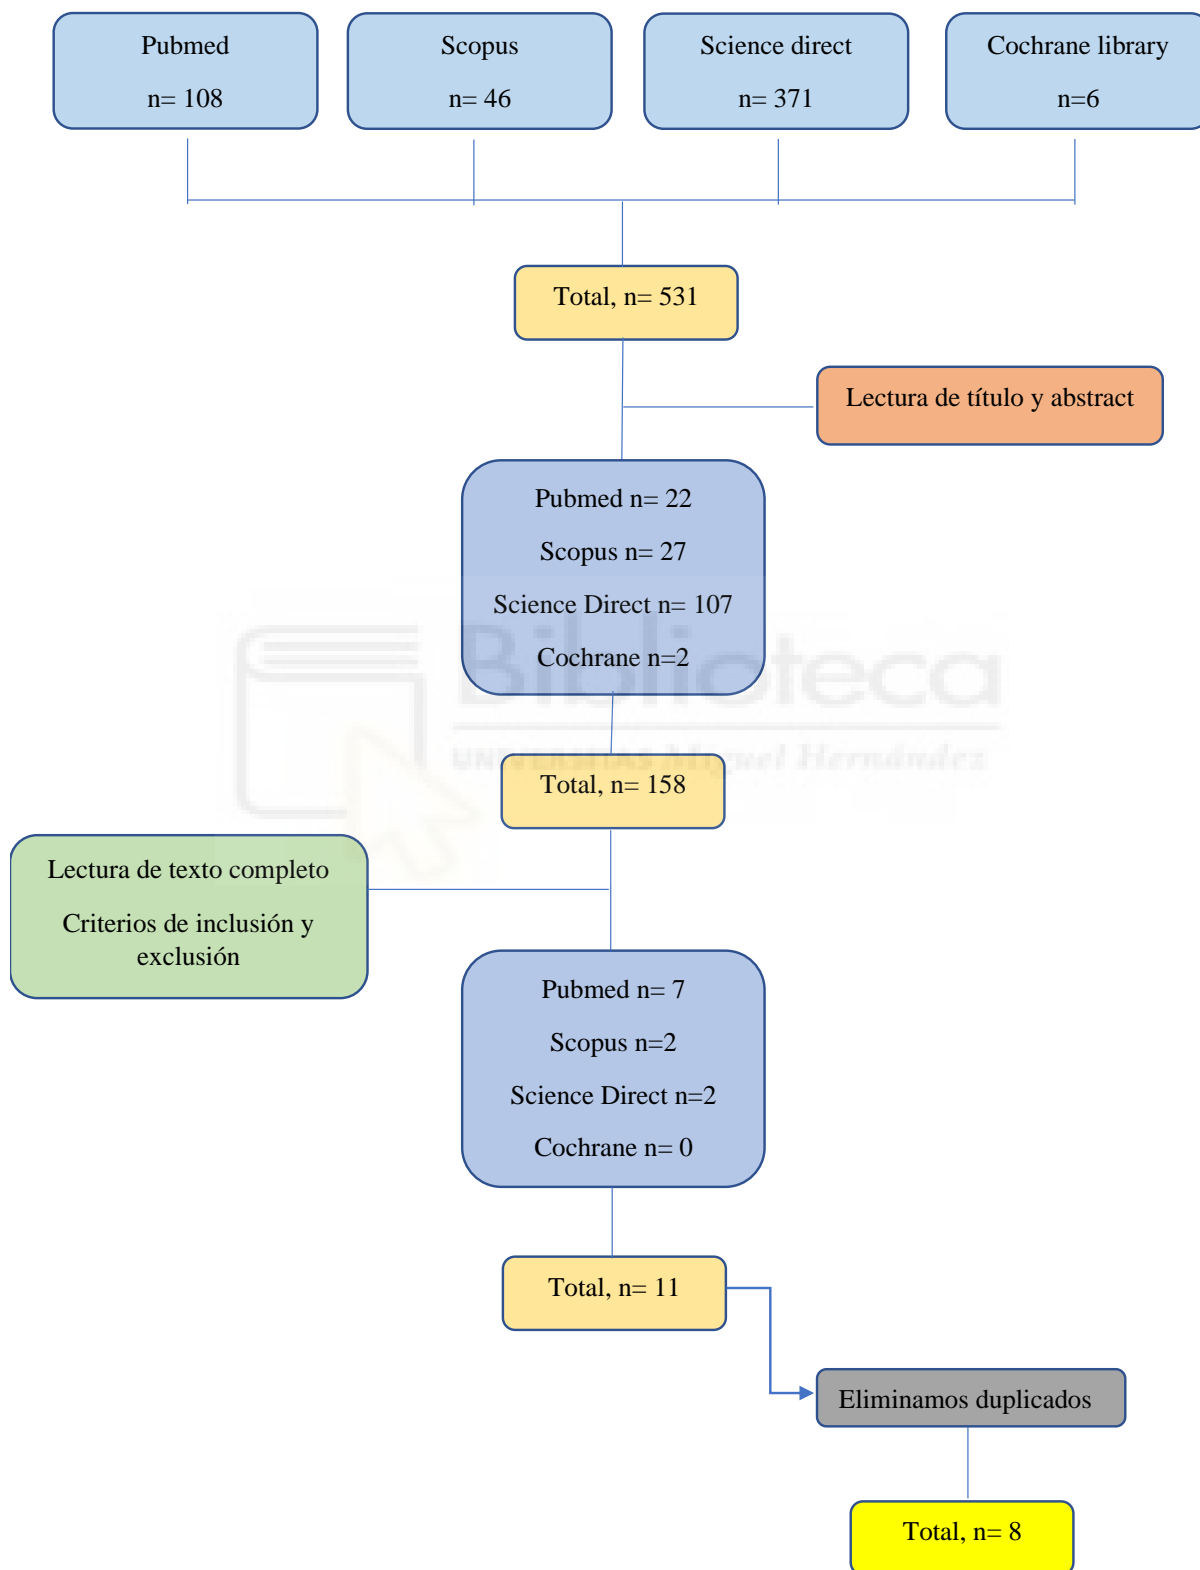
Pubmed
n= 108

Scopus
n= 46

Science direct
n= 371

Cochrane library
n=6

Total, n= 531

Lectura de título y abstract

Pubmed n= 22
Scopus n= 27
Science Direct n= 107
Cochrane n=2

Total, n= 158

Lectura de texto completo
Criterios de inclusión y exclusión

Pubmed n= 7
Scopus n=2
Science Direct n=2
Cochrane n= 0

Total, n= 11

Eliminamos duplicados

Total, n= 8

Biblioteca
UNIVERSITAS Miguel Hernández